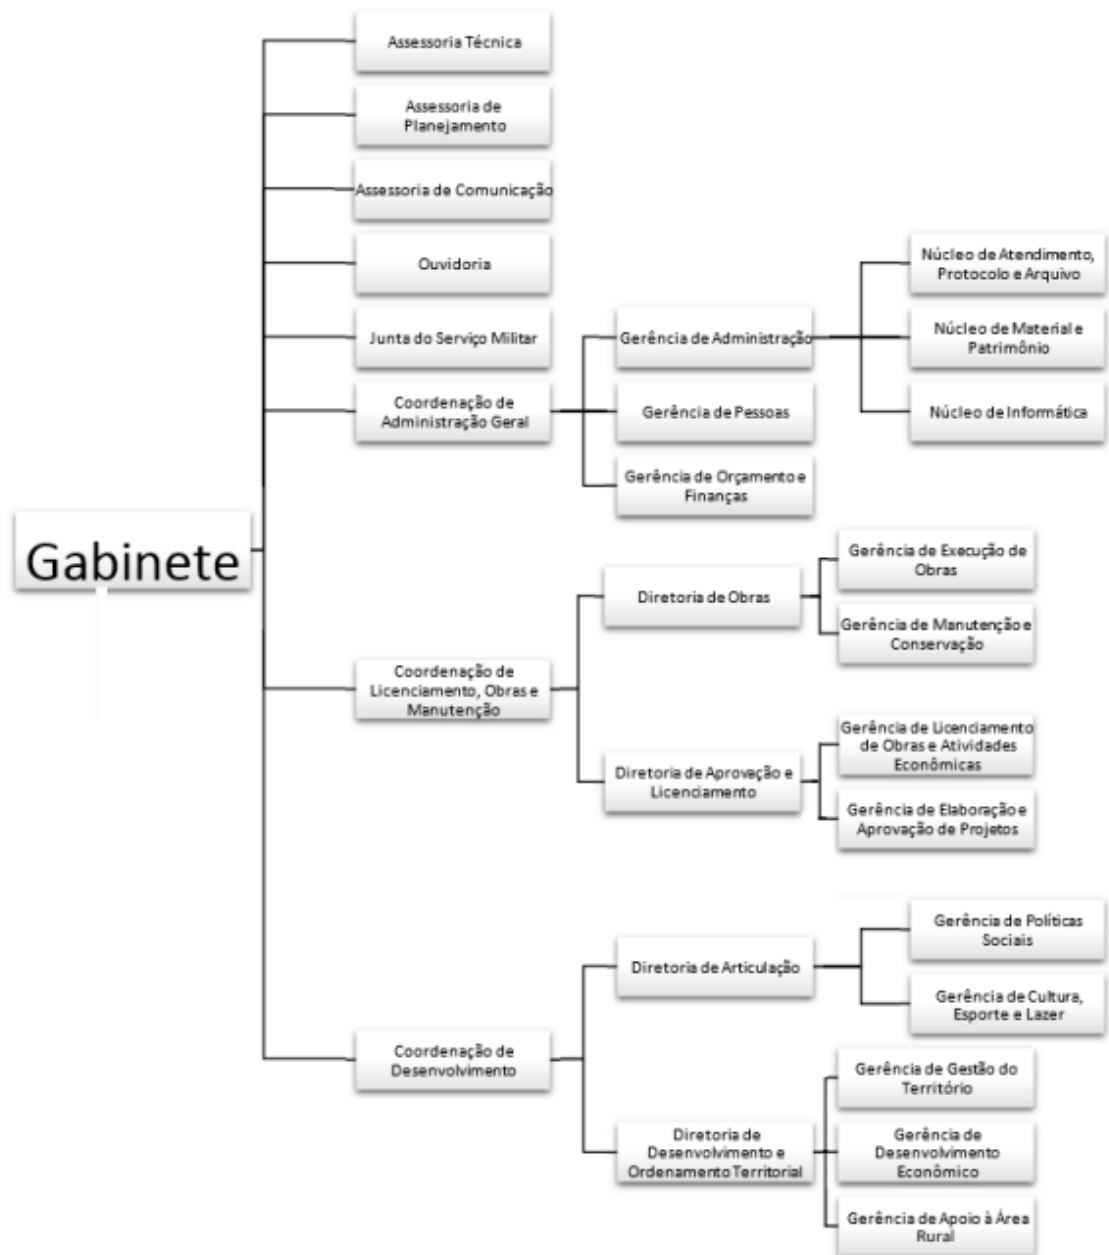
Gabinete

Assessoria Técnica

Assessoria de Planejamento

Assessoria de Comunicação

Ouvidoria

Junta do Serviço Militar

Coordenação de Administração Geral

Gerência de Administração

Núcleo de Atendimento, Protocolo e Arquivo

Núcleo de Material e Patrimônio

Núcleo de Informática

Gerência de Pessoas

Gerência de Orçamento e Finanças

Coordenação de Licenciamento, Obras e Manutenção

Diretoria de Obras

Gerência de Execução de Obras

Gerência de Manutenção e Conservação

Diretoria de Aprovação e Licenciamento

Gerência de Licenciamento de Obras e Atividades Econômicas

Gerência de Elaboração e Aprovação de Projetos

Coordenação de Desenvolvimento

Diretoria de Articulação

Gerência de Políticas Sociais

Gerência de Cultura, Esporte e Lazer

Diretoria de Desenvolvimento e Ordenamento Territorial

Gerência de Gestão do Território

Gerência de Desenvolvimento Econômico

Gerência de Apoio à Área Rural